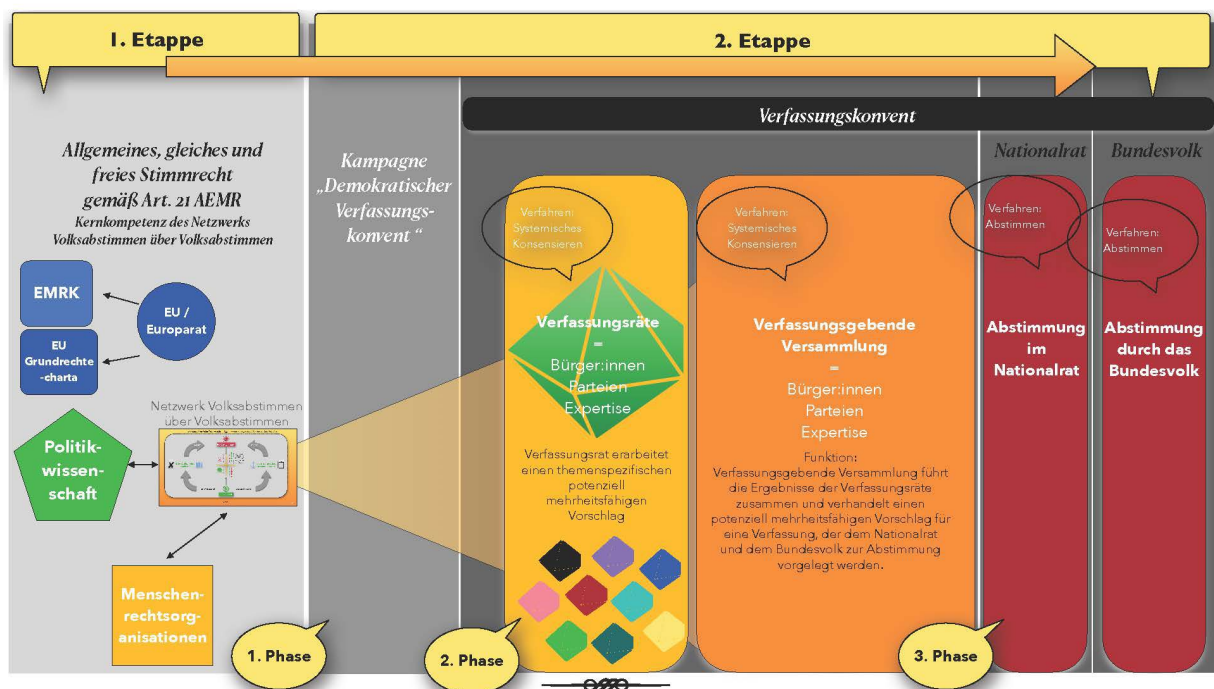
1. Etappe

2. Etappe

Verfassungskonvent

Allgemeines, gleiches und freies Stimmrecht gemäß Art. 21 AEMR
Kernkompetenz des Netzwerks Volksabstimmen über Volksabstimmen

EMRK

EU / Europarat

EU Grundrechte-charta

Politikwissenschaft

Netzwerk Volksabstimmen über Volksabstimmen

Menschenrechtsorganisationen

Kampagne „Demokratischer Verfassungskonvent "

Verfahren: Systemisches Konsensieren

Verfassungsräte = Bürger:innen Parteien Expertise

Verfassungsrat erarbeitet einen themenspezifischen potenziell mehrheitsfähigen Vorschlag

Verfahren: Systemisches Konsensieren

Verfassungsgebende Versammlung = Bürger:innen Parteien Expertise

Funktion: Verfassungsgebende Versammlung führt die Ergebnisse der Verfassungsräte zusammen und verhandelt einen potenziell mehrheitsfähigen Vorschlag für eine Verfassung, der dem Nationalrat und dem Bundesvolk zur Abstimmung vorgelegt werden.

Nationalrat

Verfahren: Abstimmen

Abstimmung im Nationalrat

Bundesvolk

Verfahren: Abstimmen

Abstimmung durch das Bundesvolk

1. Phase

2. Phase

3. Phase